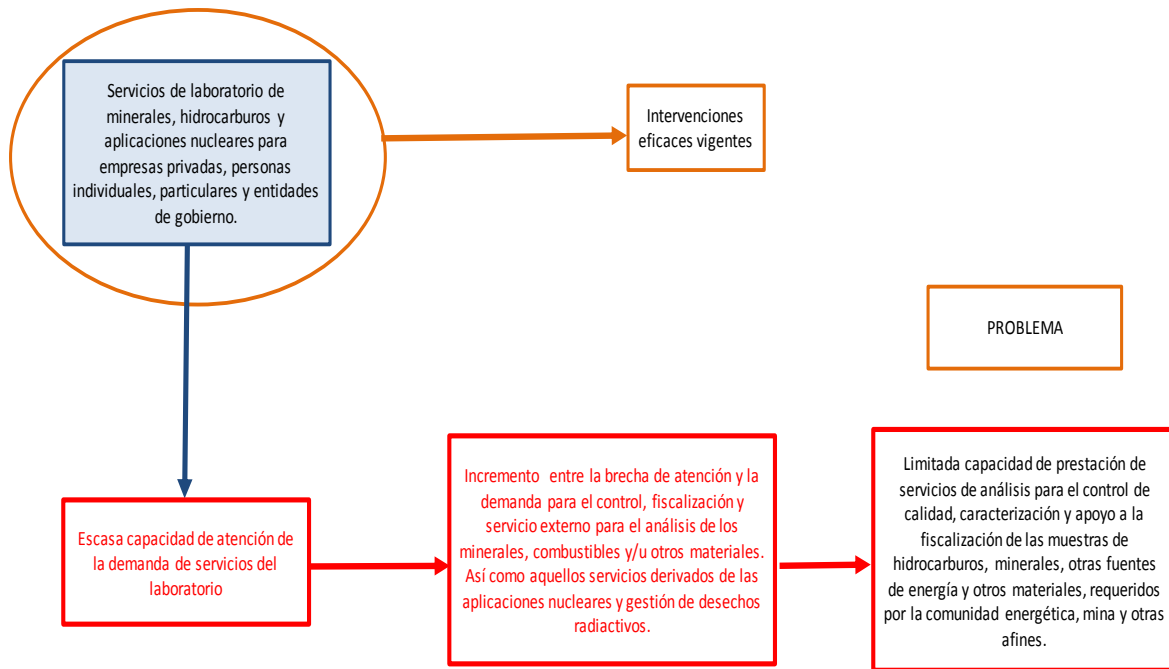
Servicios de laboratorio de minerales, hidrocarburos y aplicaciones nucleares para empresas privadas, personas individuales, particulares y entidades de gobierno.

Intervenciones eficaces vigentes

PROBLEMA

Escasa capacidad de atención de la demanda de servicios del laboratorio

Incremento entre la brecha de atención y la demanda para el control, fiscalización y servicio externo para el análisis de los minerales, combustibles y/u otros materiales. Así como aquellos servicios derivados de las aplicaciones nucleares y gestión de desechos radiactivos.

Limitada capacidad de prestación de servicios de análisis para el control de calidad, caracterización y apoyo a la fiscalización de las muestras de hidrocarburos, minerales, otras fuentes de energía y otros materiales, requeridos por la comunidad energética, mina y otras afines.